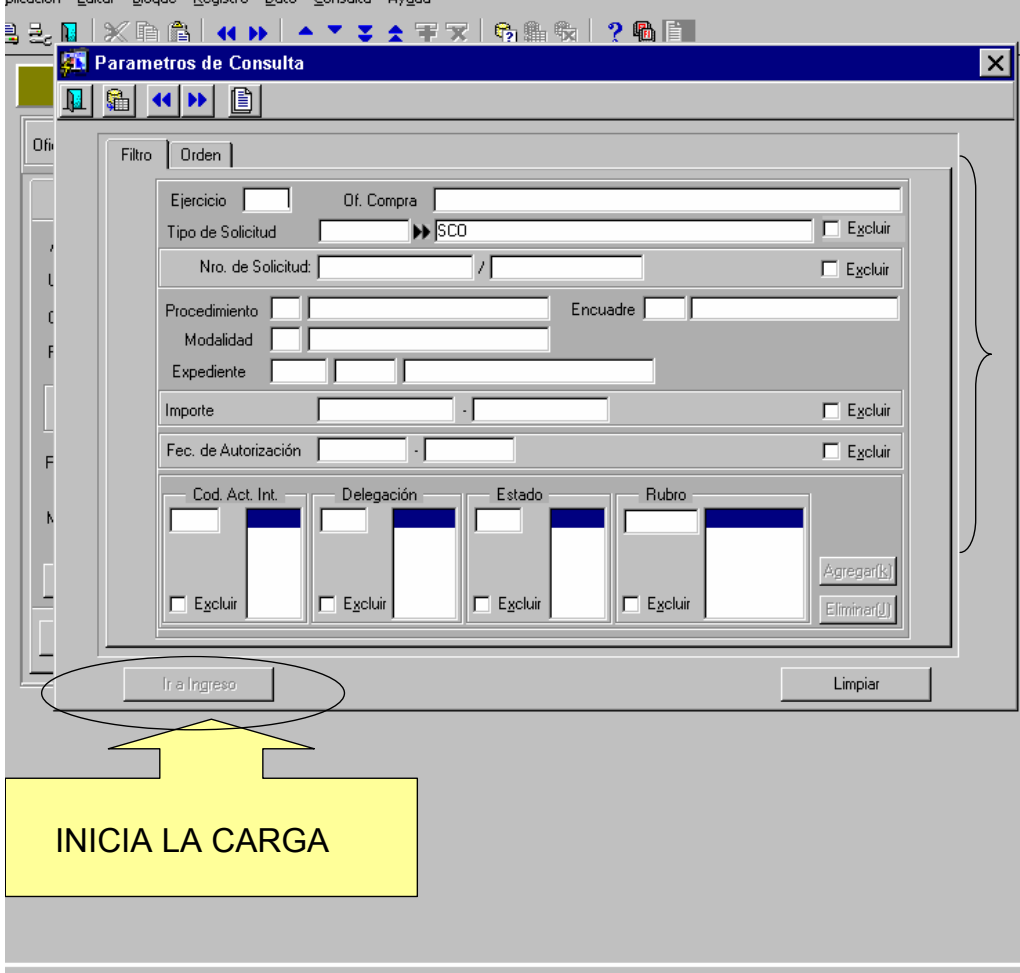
plicación Editar Bloque Registro Dato Consulta Ayuda

Parametros de Consulta

Ofi

Filtro | Orden

Ejercicio
Of. Compra
Tipo de Solicitud
SCO
Excluir
Nro. de Solicitud: /
Excluir
Procedimiento
Encuadre
Modalidad
Expediente
Importe -
Excluir
Fec. de Autorización -
Excluir
Cod. Act. Int.
Delegación
Estado
Rubro
Excluir
Excluir
Excluir
Excluir
Agregar(K)
Eliminar(J)

Ir a Ingreso
Limpiar

INICIA LA CARGA